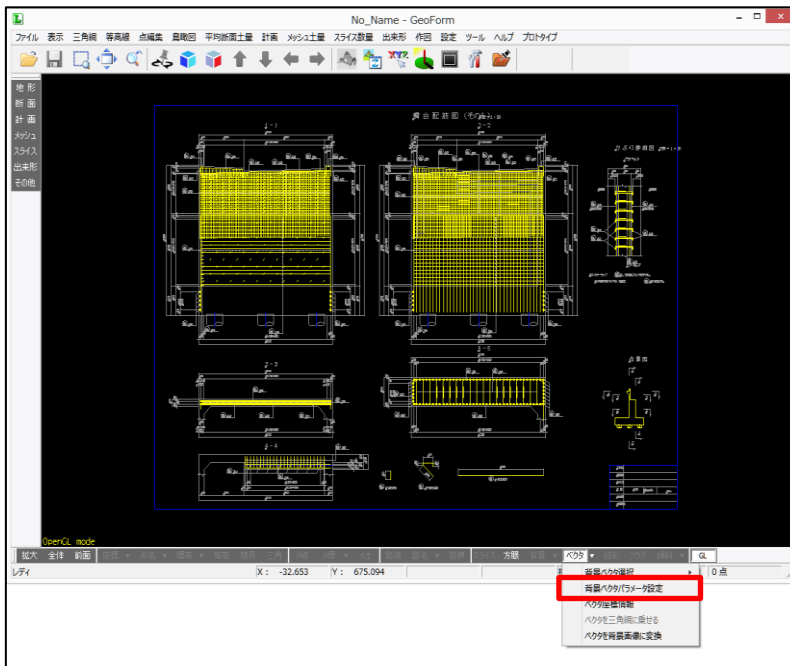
No_Name - GeoForm

ファイル 表示 三角網 等高線 点編集 鳥瞰図 平均断面土量 計画 メッシュ土量 スライス数量 出来形 作図 設定 ツール ヘルプ プロトタイプ

地形
断面
計画
メッシュ
スライス
出来形
その他

配筋図

OpenGL mode

拡大 全体 前面 方眼 ベクタ GL

レディ X : -32.653 Y : 675.094 0 点

背景ベクタ選択
背景ベクタパラメータ設定
ベクタ座標情報
ベクタを三角網に乗せる
ベクタを背景画像に変換